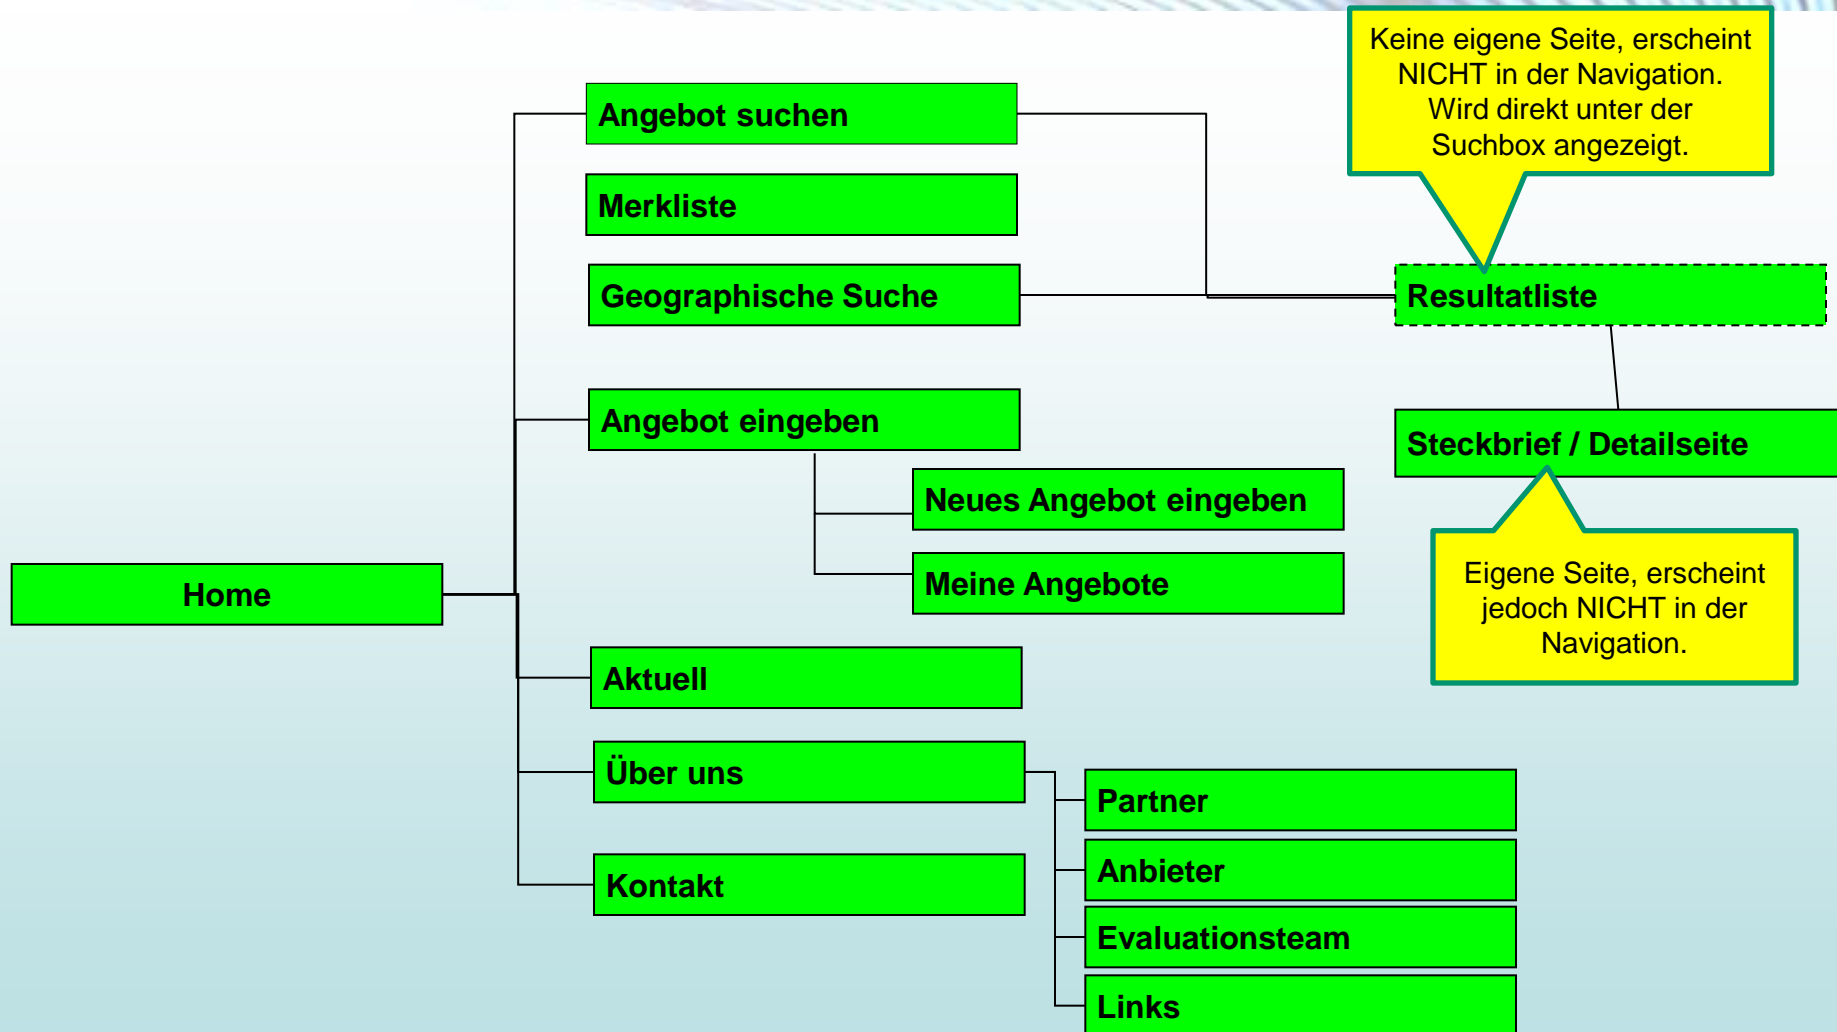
Home

Angebot suchen

Merkliste

Geographische Suche

Angebot eingeben

Neues Angebot eingeben

Meine Angebote

Aktuell

Über uns

Partner

Anbieter

Evaluationsteam

Links

Kontakt

Keine eigene Seite, erscheint NICHT in der Navigation. Wird direkt unter der Suchbox angezeigt.

Resultatliste

Steckbrief / Detailseite

Eigene Seite, erscheint jedoch NICHT in der Navigation.